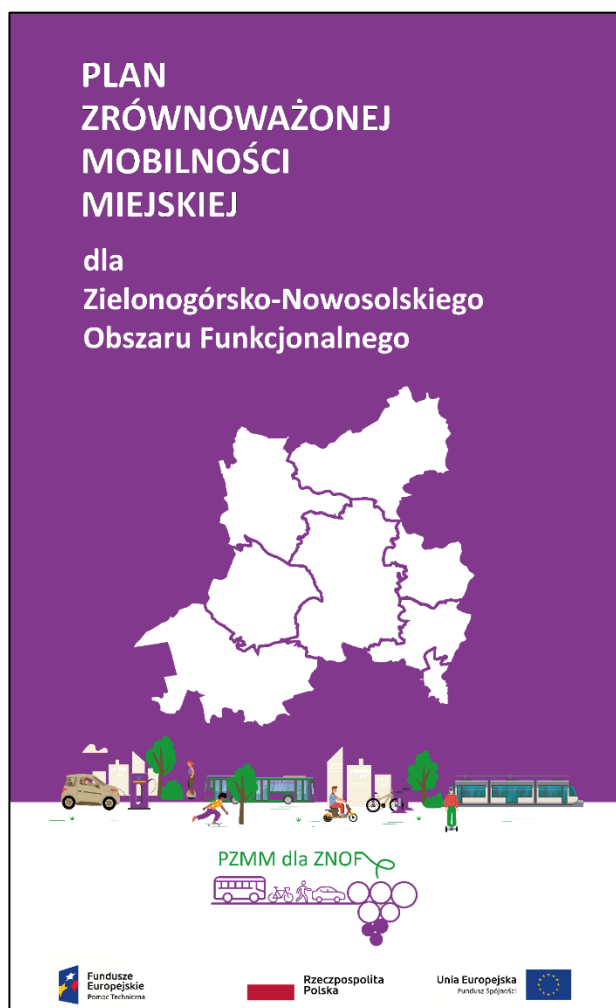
PLAN
ZRÓWNOWAŻONEJ
MOBILNOŚCI
MIEJSKIEJ

dla
Zielonogórsko-Nowosolskiego
Obszaru Funkcjonalnego

PZMM dla ZNOF

Fundusze Europejskie
Pomoc Techniczna

Rzeczpospolita Polska

Unia Europejska
Fundusz Spójności